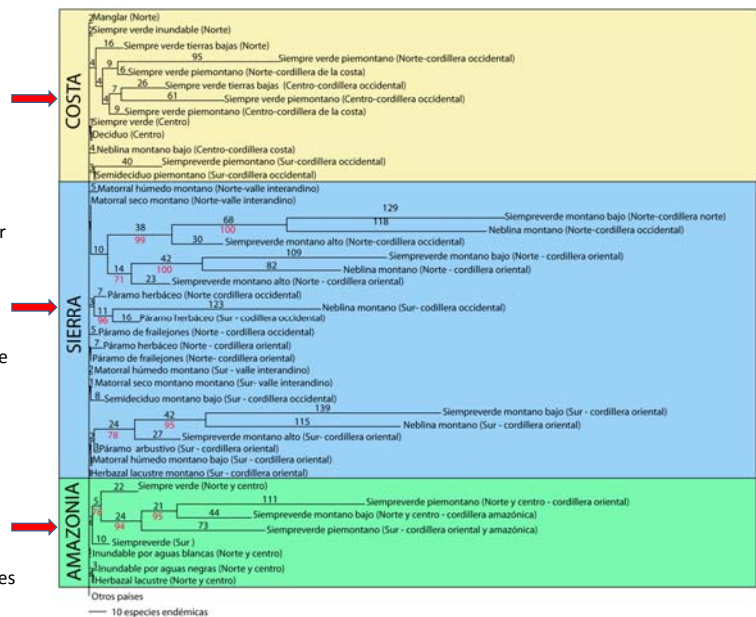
COSTA

2 Manglar (Norte)
Siempre verde inundable (Norte)
16 Siempre verde tierras bajas (Norte)
95 Siempre verde piemontano (Norte-cordillera occidental)
9
4
6 Siempre verde piemontano (Norte-cordillera de la costa)
26 Siempre verde tierras bajas (Centro-cordillera occidental)
7
61 Siempre verde piemontano (Centro-cordillera occidental)
4
9 Siempre verde piemontano (Centro-cordillera de la costa)
Siempre verde (Centro)
Deciduo (Centro)
4 Neblina montano bajo (Centro-cordillera costa)
40 Siempreverde piemontano (Sur-cordillera occidental)
Semideciduo piemontano (Sur-cordillera occidental)

SIERRA

5 Matorral húmedo montano (Norte-valle interandino)
Matorral seco montano (Norte-valle interandino)
129 Siempreverde montano bajo (Norte-cordillera norte)
68
100
118 Neblina montano (Norte-cordillera occidental)
38
99
30 Siempreverde montano alto (Norte-cordillera occidental)
10
109 Siempreverde montano bajo (Norte - cordillera oriental)
42
100
82 Neblina montano (Norte - cordillera oriental)
14
71
23 Siempreverde montano alto (Norte - cordillera oriental)
7 Páramo herbáceo (Norte cordillera occidental)
123 Neblina montano (Sur- codillera occidental)
11
96
16 Páramo herbáceo (Sur - cordillera occidental)
5 Páramo de frailejones (Norte - cordillera occidental)
7 Páramo herbáceo (Norte - cordillera oriental)
Páramo de frailejones (Norte- cordillera oriental)
2 Matorral húmedo montano (Sur - valle interandino)
Matorral seco montano montano (Sur - valle interandino)
8 Semideciduo montano bajo (Sur - cordillera occidental)
139 Siempreverde montano bajo (Sur - cordillera oriental)
42
95
115 Neblina montano (Sur - cordillera oriental)
24
78
27 Siempreverde montano alto (Sur- cordillera oriental)
Páramo arbustivo (Sur - cordillera oriental)
Matorral húmedo montano bajo (Sur - cordillera oriental)
Herbazal lacustre montano (Sur - cordillera oriental)

AMAZONIA

22 Siempre verde (Norte y centro)
111 Siempreverde piemontano (Norte y centro - cordillera oriental)
5
21
95
44 Siempreverde montano bajo (Norte y centro - cordillera amazónica)
24
94
73 Siempreverde piemontano (Sur - cordillera oriental y amazónica)
10 Siempreverde (Sur)
Inundable por aguas blancas (Norte y centro)
3 Inundable por aguas negras (Norte y centro)
Herbazal lacustre (Norte y centro)

Otros países
— 10 especies endémicas

r
e
es